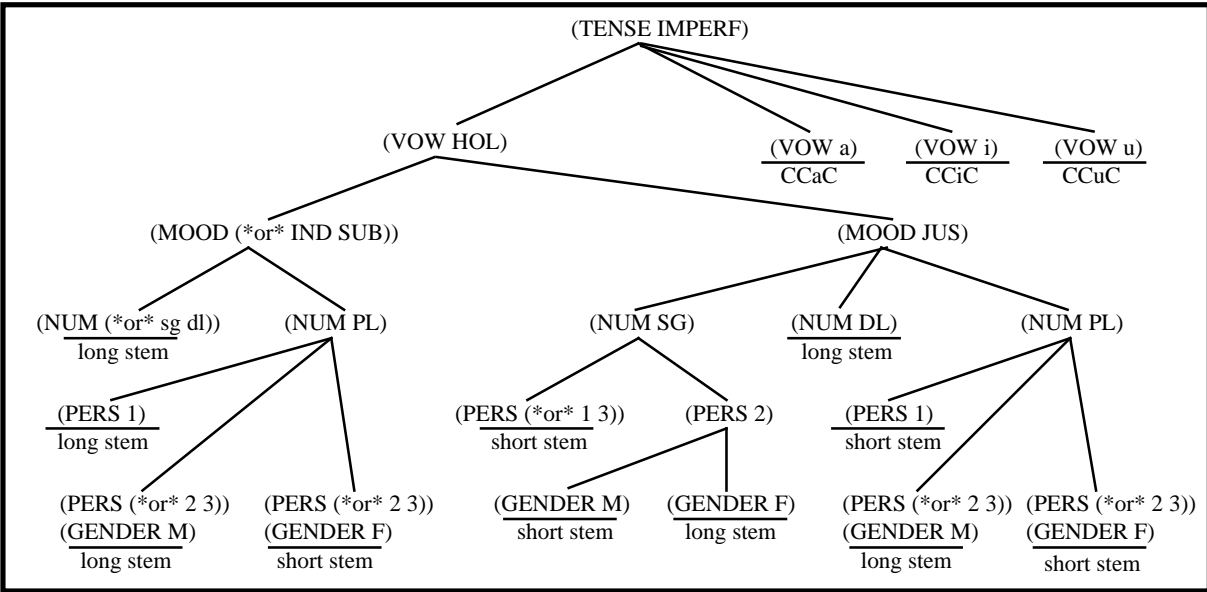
(TENSE IMPERF)

(VOW HOL)

(VOW a)
CCaC

(VOW i)
CCiC

(VOW u)
CCuC

(MOOD (*or* IND SUB))

(MOOD JUS)

(NUM (*or* sg dl))
long stem

(NUM PL)

(NUM SG)

(NUM DL)
long stem

(NUM PL)

(PERS 1)
long stem

(PERS (*or* 1 3))
short stem

(PERS 2)

(PERS 1)
short stem

(PERS (*or* 2 3))
(GENDER M)
long stem

(PERS (*or* 2 3))
(GENDER F)
short stem

(GENDER M)
short stem

(GENDER F)
long stem

(PERS (*or* 2 3))
(GENDER M)
long stem

(PERS (*or* 2 3))
(GENDER F)
short stem